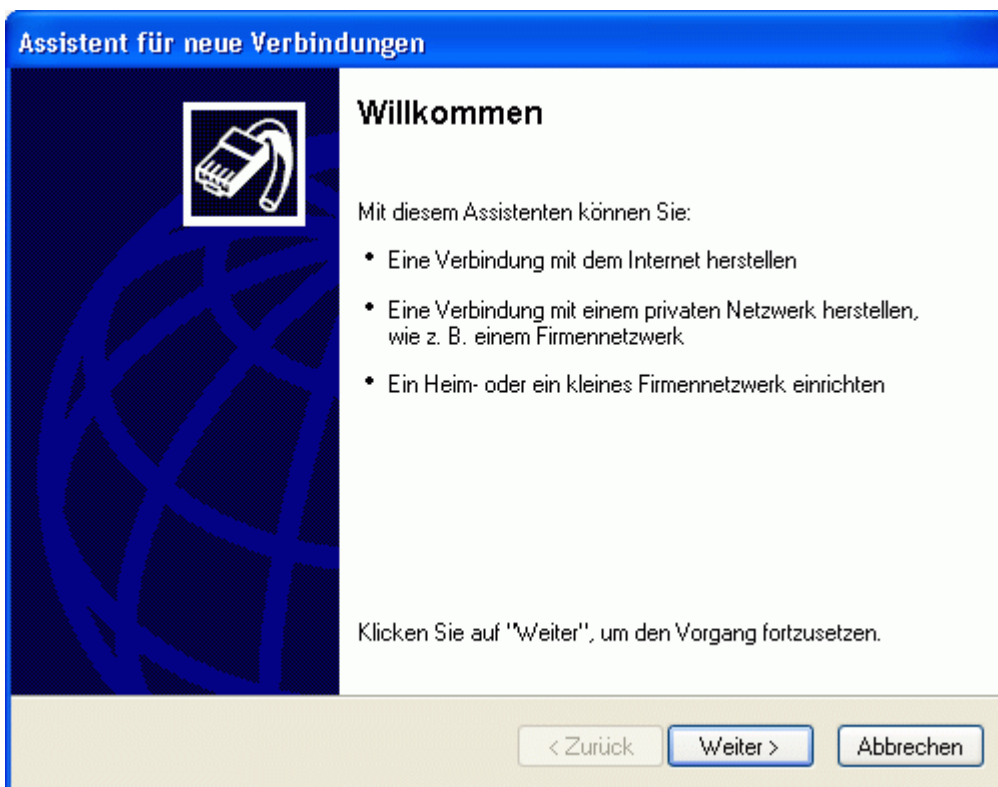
Assistent für neue Verbindungen

Willkommen

Mit diesem Assistenten können Sie:

• Eine Verbindung mit dem Internet herstellen

• Eine Verbindung mit einem privaten Netzwerk herstellen, wie z. B. einem Firmennetzwerk

• Ein Heim- oder ein kleines Firmennetzwerk einrichten

Klicken Sie auf "Weiter", um den Vorgang fortzusetzen.

< Zurück | Weiter > | Abbrechen